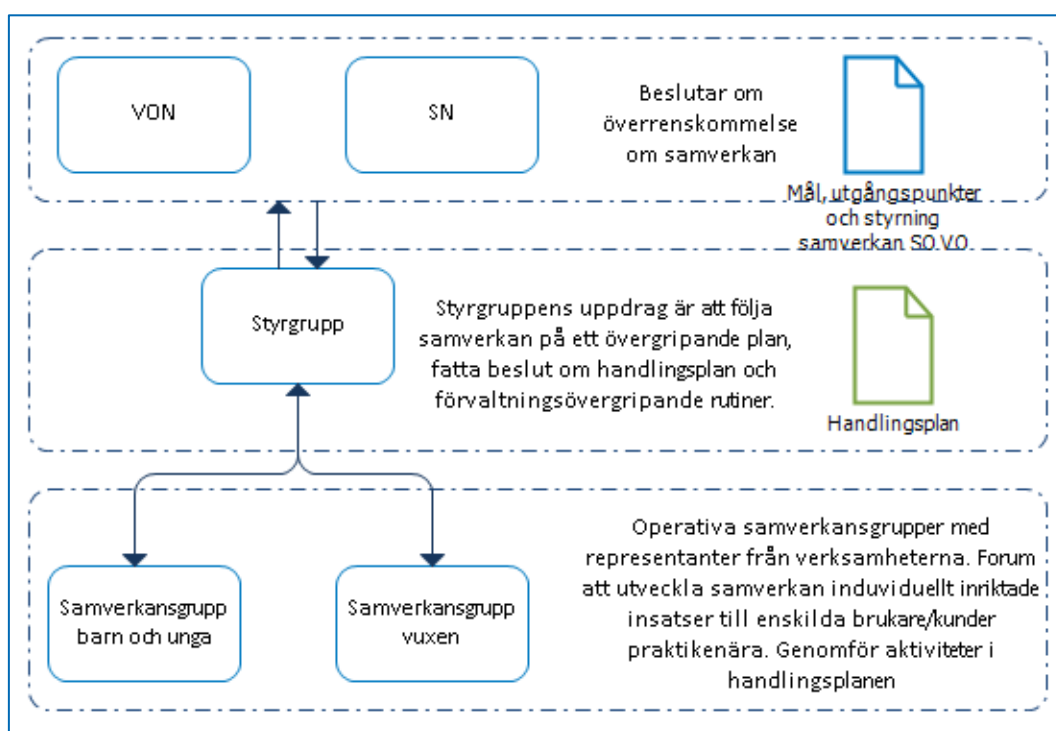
VON

SN

Beslutar om överrenskommelse om samverkan

Mål, utgångspunkter och styrning samverkan SO VO

Styrgrupp

Styrgruppens uppdrag är att följa samverkan på ett övergripande plan, fatta beslut om handlingsplan och förvaltningsövergripande rutiner.

Handlingsplan

Operativa samverkansgrupper med representanter från verksamheterna. Forum att utveckla samverkan induviduellt inriktade insatser till enskilda brukare/kunder praktikenära. Genomför aktiviteter i handlingsplanen

Samverkansgrupp barn och unga

Samverkansgrupp vuxen